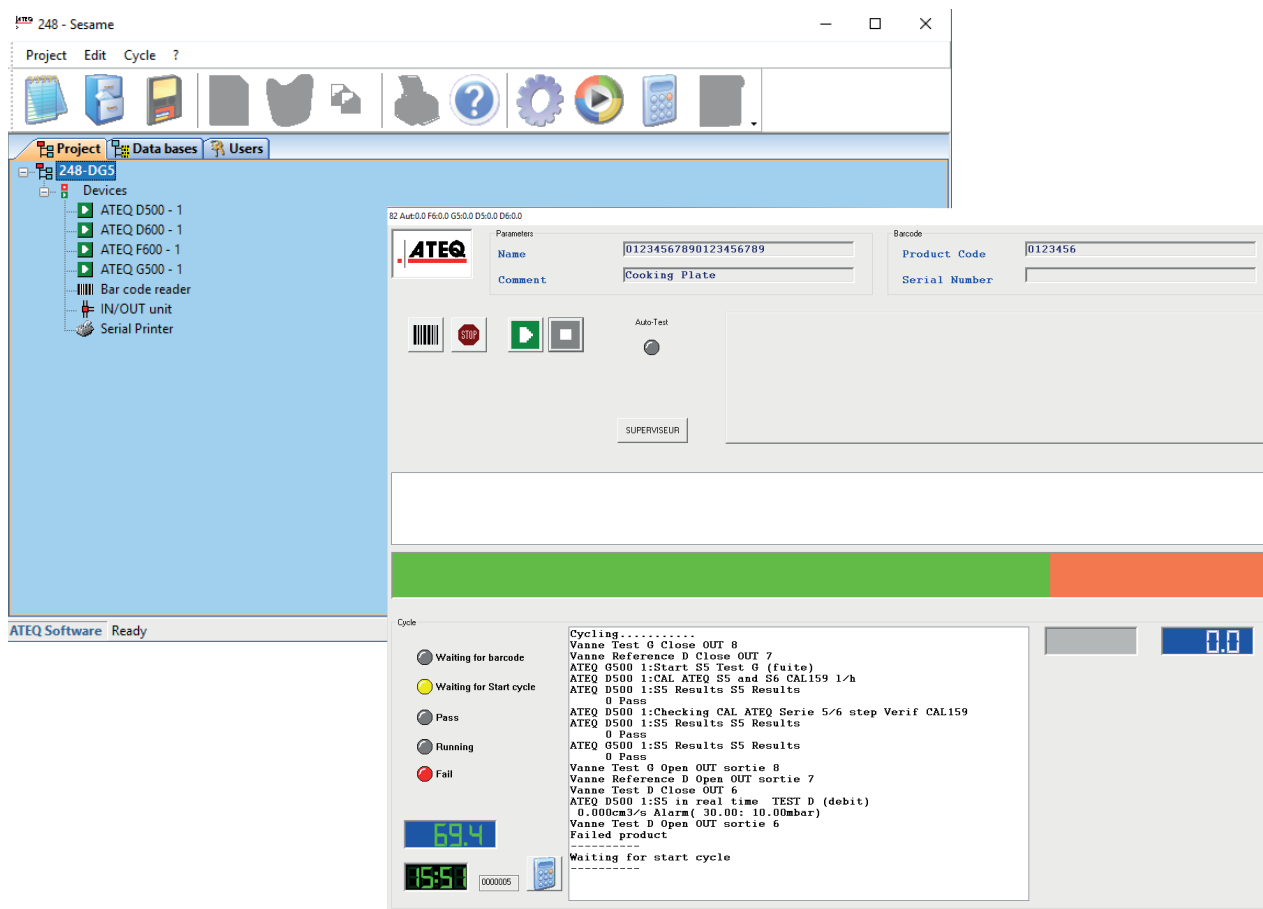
248 - Sesame

Project Edit Cycle ?

Project Data bases Users

248-DG5
Devices
ATEQ D500 - 1
ATEQ D600 - 1
ATEQ F600 - 1
ATEQ G500 - 1
Bar code reader
IN/OUT unit
Serial Printer

ATEQ Software Ready

82 Aut:0.0 F6:0.0 G5:0.0 D5:0.0 D6:0.0

ATEQ

Parameters
Name 01234567890123456789
Comment Cooking Plate

Barcode
Product Code 0123456
Serial Number

STOP

Auto-Test

SUPERVISEUR

Cycle
Waiting for barcode
Waiting for Start cycle
Pass
Running
Fail

Cycling............
Vanne Test G Close OUT 8
Vanne Reference D Close OUT 7
ATEQ G500 1:Start S5 Test G (fuite)
ATEQ D500 1:CAL ATEQ S5 and S6 CAL159 l/h
ATEQ D500 1:S5 Results S5 Results
0 Pass
ATEQ D500 1:Checking CAL ATEQ Serie 5/6 step Verif CAL159
ATEQ D500 1:S5 Results S5 Results
0 Pass
ATEQ G500 1:S5 Results S5 Results
0 Pass
Vanne Test G Open OUT sortie 8
Vanne Reference D Open OUT sortie 7
Vanne Test D Close OUT 6
ATEQ D500 1:S5 in real time TEST D (debit)
0.000cm3/s Alarm( 30.00: 10.00mbar)
Vanne Test D Open OUT sortie 6
Failed product
----------
Waiting for start cycle
----------

0.0

69.4

15:54

0000005